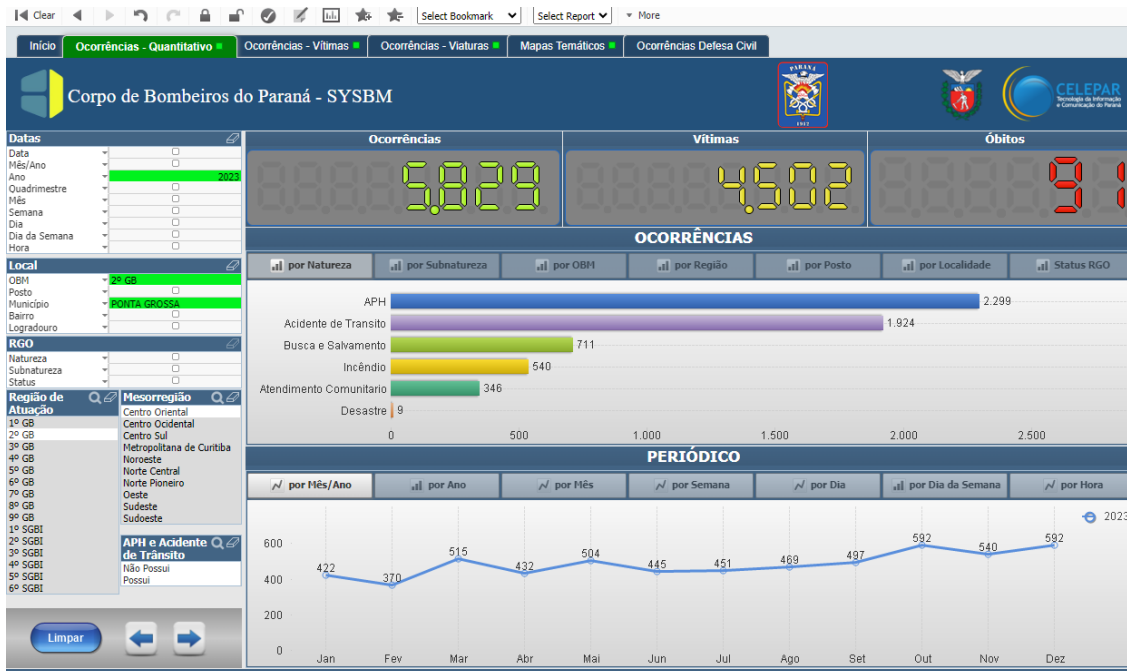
Clear Select Bookmark Select Report More

Início | Ocorrências - Quantitativo | Ocorrências - Vítimas | Ocorrências - Viaturas | Mapas Temáticos | Ocorrências Defesa Civil

Corpo de Bombeiros do Paraná - SYSBM

PARANA 1912

CELEPAR Tecnologia da Informação e Comunicação do Paraná

Datas
Data
Mês/Ano
Ano 2023
Quadrimestre
Mês
Semana
Dia
Dia da Semana
Hora

Local
OBM 2º GB
Posto
Município PONTA GROSSA
Bairro
Logradouro

RGO
Natureza
Subnatureza
Status

Região de Atuação
1º GB
2º GB
3º GB
4º GB
5º GB
6º GB
7º GB
8º GB
9º GB
1º SGBI
2º SGBI
3º SGBI
4º SGBI
5º SGBI
6º SGBI

Mesorregião
Centro Oriental
Centro Ocidental
Centro Sul
Metropolitana de Curitiba
Noroeste
Norte Central
Norte Pioneiro
Oeste
Sudeste
Sudoeste

APH e Acidente de Trânsito
Não Possui
Possui

Limpar

Ocorrências 5.829
Vítimas 4.502
Óbitos 9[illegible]

OCORRÊNCIAS

por Natureza | por Subnatureza | por OBM | por Região | por Posto | por Localidade | Status RGO

| | |
|---|---|
| APH | 2.299 |
| Acidente de Transito | 1.924 |
| Busca e Salvamento | 711 |
| Incêndio | 540 |
| Atendimento Comunitario | 346 |
| Desastre | 9 |

0 500 1.000 1.500 2.000 2.500

PERIÓDICO

por Mês/Ano | por Ano | por Mês | por Semana | por Dia | por Dia da Semana | por Hora

2023

600 400 200 0

| Jan | Fev | Mar | Abr | Mai | Jun | Jul | Ago | Set | Out | Nov | Dez |
|---|---|---|---|---|---|---|---|---|---|---|---|
| 422 | 370 | 515 | 432 | 504 | 445 | 451 | 469 | 497 | 592 | 540 | 592 |